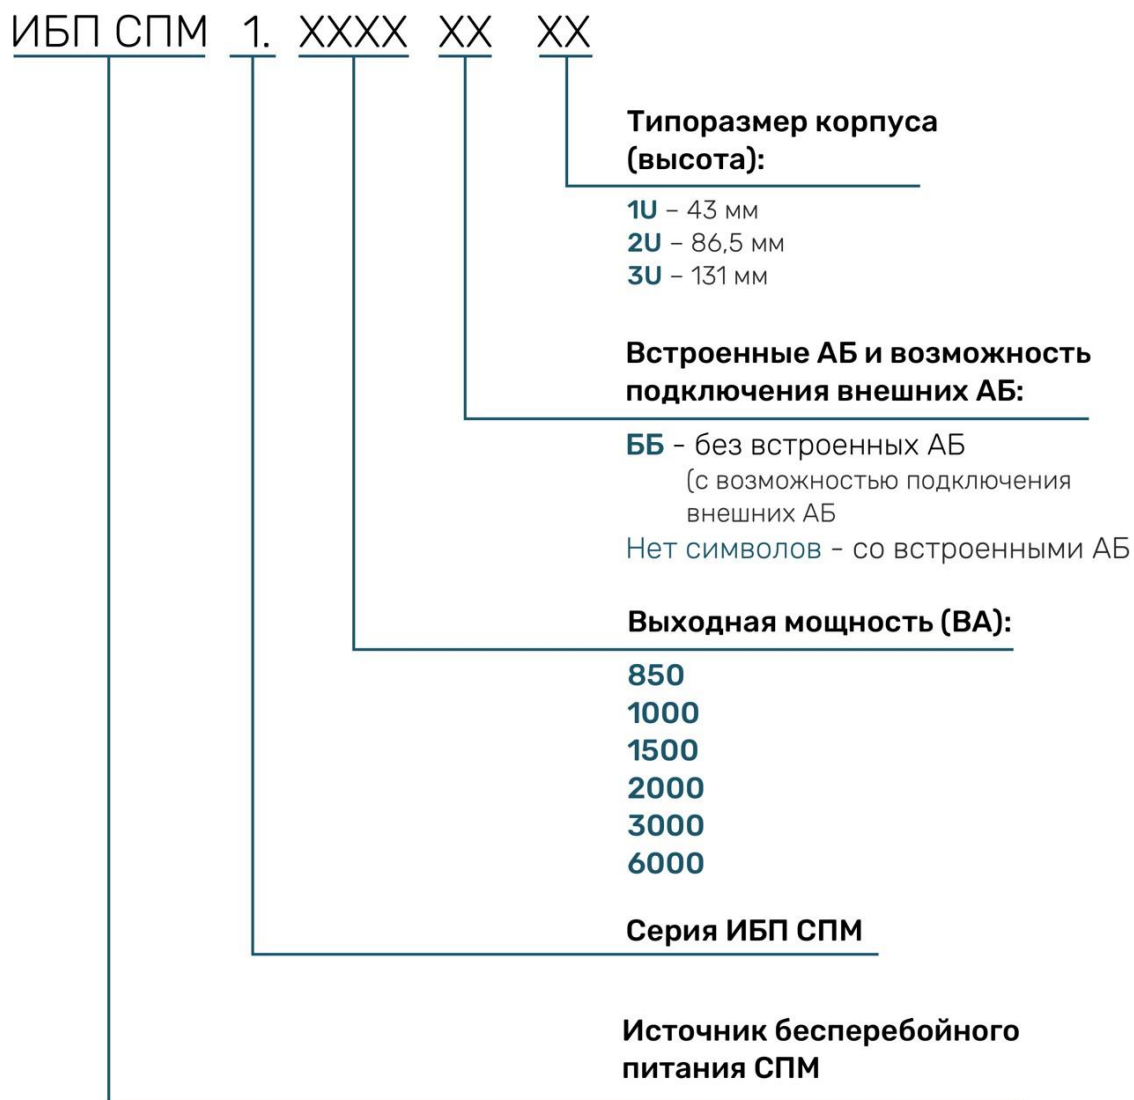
ИБП СПМ 1. XXXX XX XX

Типоразмер корпуса (высота):

1U – 43 мм
2U – 86,5 мм
3U – 131 мм

Встроенные АБ и возможность подключения внешних АБ:

ББ - без встроенных АБ (с возможностью подключения внешних АБ
Нет символов - со встроенными АБ

Выходная мощность (ВА):

850
1000
1500
2000
3000
6000

Серия ИБП СПМ

Источник бесперебойного питания СПМ